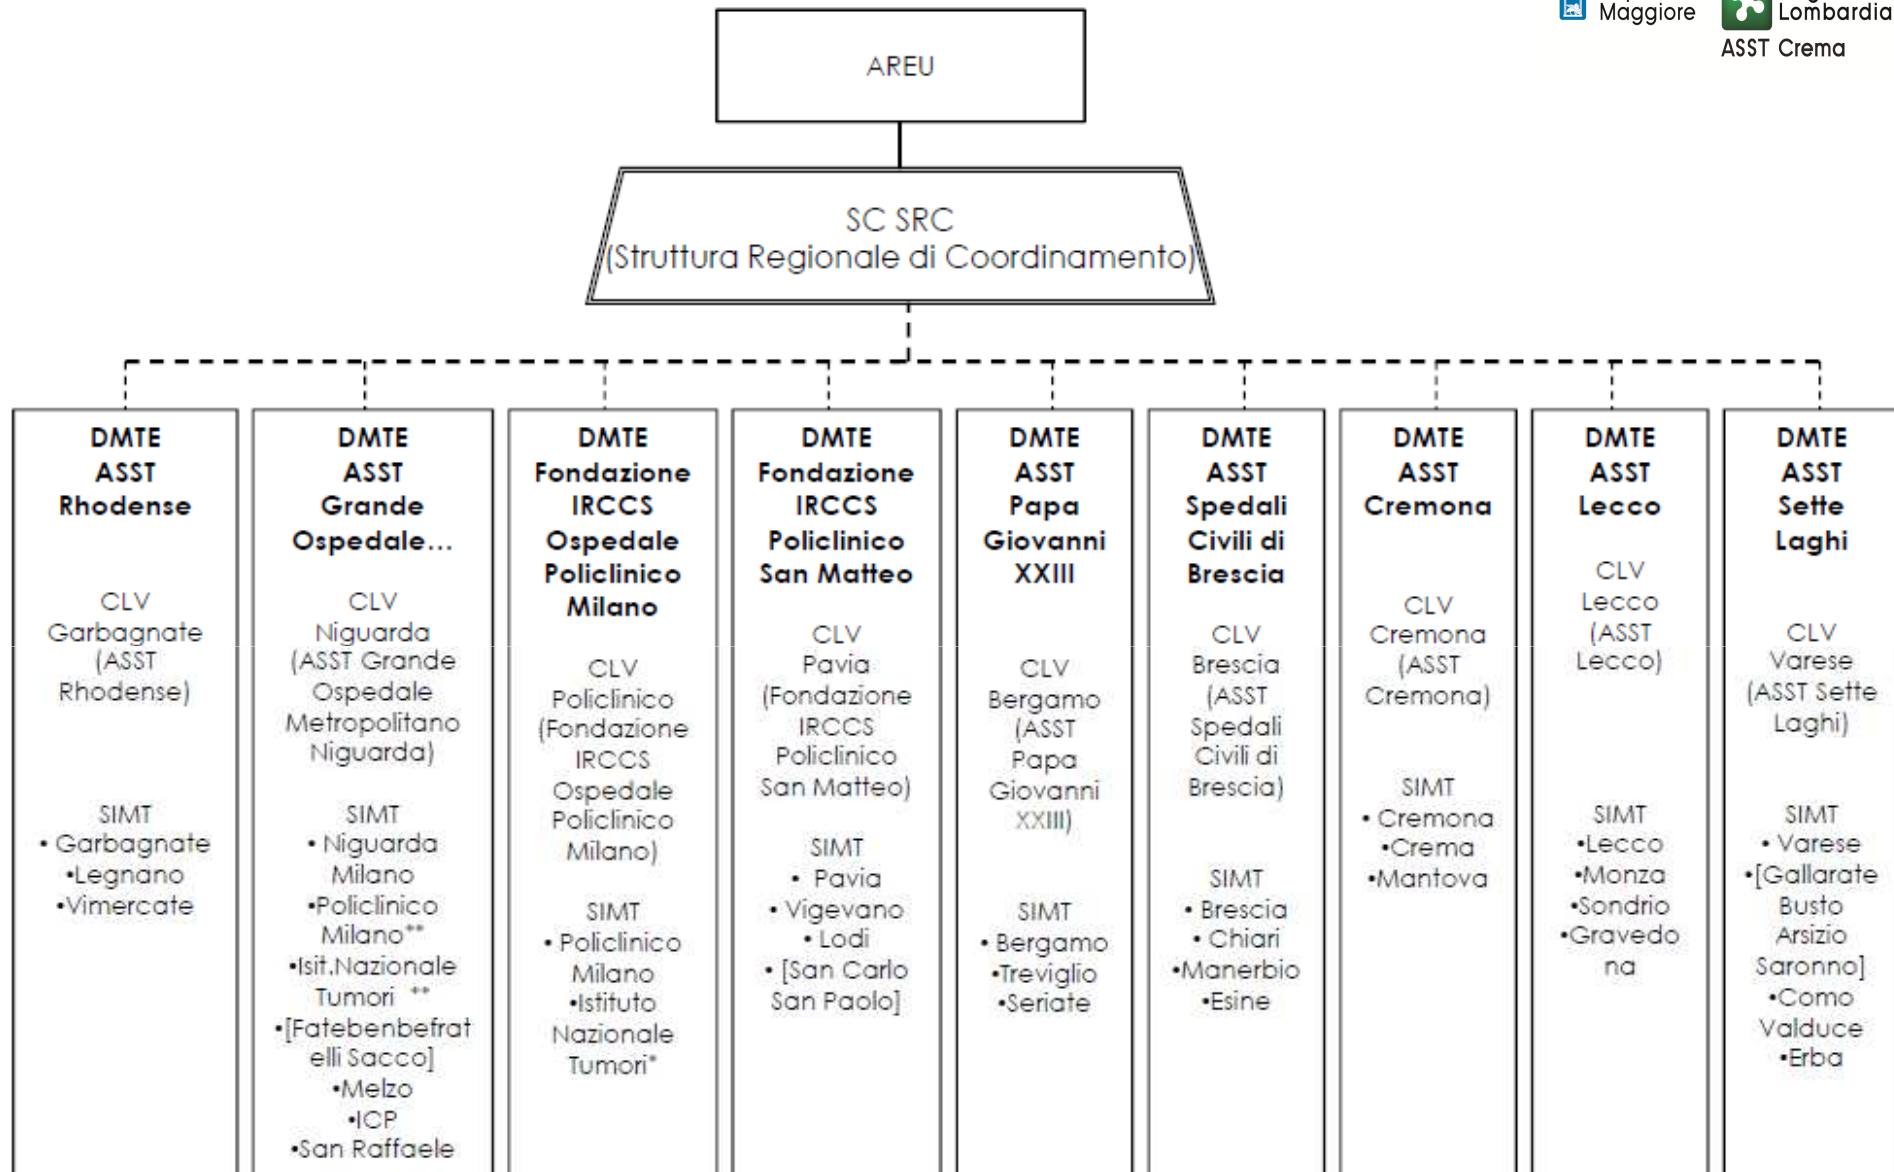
Maggiore

Lombardia
ASST Crema

AREU

SC SRC
(Struttura Regionale di Coordinamento)

DMTE
ASST
Rhodense

CLV
Garbagnate
(ASST
Rhodense)

SIMT
• Garbagnate
•Legnano
•Vimercate

DMTE
ASST
Grande
Ospedale...

CLV
Niguarda
(ASST Grande
Ospedale
Metropolitano
Niguarda)

SIMT
• Niguarda
Milano
•Policlinico
Milano**
•Isit.Nazionale
Tumori **
•[Fatebenbefratelli Sacco]
•Melzo
•ICP
•San Raffaele

DMTE
Fondazione
IRCCS
Ospedale
Policlinico
Milano

CLV
Policlinico
(Fondazione
IRCCS
Ospedale
Policlinico
Milano)

SIMT
• Policlinico
Milano
•Istituto
Nazionale
Tumori*

DMTE
Fondazione
IRCCS
Policlinico
San Matteo

CLV
Pavia
(Fondazione
IRCCS
Policlinico
San Matteo)

SIMT
• Pavia
• Vigevano
• Lodi
• [San Carlo
San Paolo]

DMTE
ASST
Papa
Giovanni
XXIII

CLV
Bergamo
(ASST
Papa
Giovanni
XXIII)

SIMT
• Bergamo
•Treviglio
•Seriate

DMTE
ASST
Spedali
Civili di
Brescia

CLV
Brescia
(ASST
Spedali
Civili di
Brescia)

SIMT
• Brescia
• Chiari
•Manerbio
•Esine

DMTE
ASST
Cremona

CLV
Cremona
(ASST
Cremona)

SIMT
• Cremona
•Crema
•Mantova

DMTE
ASST
Lecco

CLV
Lecco
(ASST
Lecco)

SIMT
•Lecco
•Monza
•Sondrio
•Gravedona

DMTE
ASST
Sette
Laghi

CLV
Varese
(ASST Sette
Laghi)

SIMT
• Varese
•[Gallarate
Busto
Arsizio
Saronno]
•Como
Valduce
•Erba